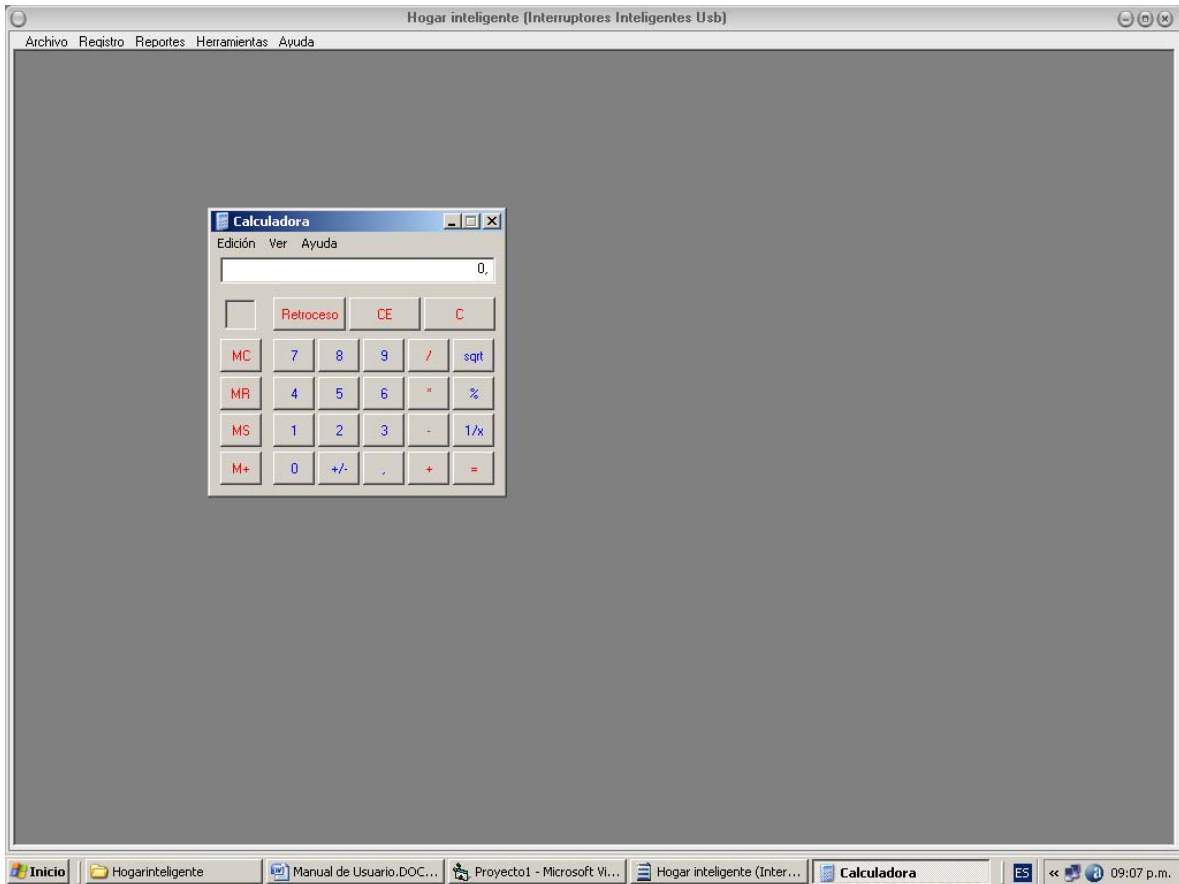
Hogar inteligente (Interruptores Inteligentes Usb)

Archivo Registro Reportes Herramientas Ayuda

Calculadora

Edición Ver Ayuda

0,

Retroceso CE C

MC 7 8 9 / sqrt

MR 4 5 6 * %

MS 1 2 3 - 1/x

M+ 0 +/- , + =

Inicio Hogarinteligente Manual de Usuario.DOC... Proyecto1 - Microsoft Vi... Hogar inteligente (Inter... Calculadora ES « 09:07 p.m.